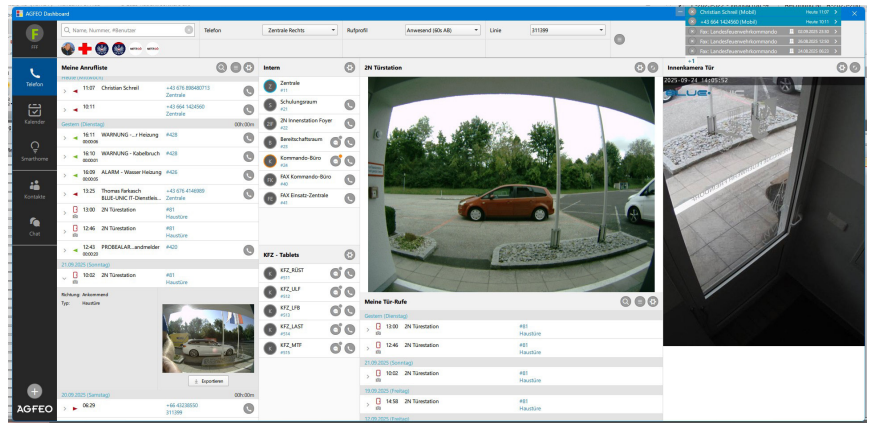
AGFEO Dashboard

Name, Nummer, #Benutzer

Telefon | Zentrale Rechts

Rufprofil | Anwesend (60s AB)

Linie | 311399

Christian Schreil (Mobil) Heute 11:07
+43 664 1424560 (Mobil) Heute 10:11
Fax: Landesfeuerwehrkommando 02.09.2025 20:57
Fax: Landesfeuerwehrkommando 28.08.2025 12:50
Fax: Landesfeuerwehrkommando 24.08.2025 06:23
+1

Telefon
Kalender
Smarthome
Kontakte
Chat

Meine Anrufliste
Heute (Mittwoch)
11:07 Christian Schreil +43 676 898480713 Zentrale
10:11 +43 664 1424560 Zentrale
Gestern (Dienstag) 00h:00m
16:11 WARNUNG -...r Heizung 000008 #428
16:10 WARNUNG - Kabelbruch 000001 #428
16:09 ALARM - Wasser Heizung 000003 #428
13:25 Thomas Farkasch BLUE-UNIC IT-Dienstleis... +43 676 4146891 Zentrale
13:00 2N Türestation #81 Haustüre
12:46 2N Türestation #81 Haustüre
12:43 PROBEALAR...andmelder 000020 #433
21.09.2025 (Sonntag)
10:02 2N Türstation #81 Haustüre
Richtung: Ankommend
Typ: Haustüre
Exportieren
20.09.2025 (Samstag) 00h:00m
06:29 +66 43238850 311399

Intern
Zentrale #11
Schulungsraum #21
2N Innenstation Foyer #22
Bereitschaftsraum #23
Kommando-Büro #24
FAX Kommando-Büro #40
FAX Einsatz-Zentrale #41

KFZ - Tablets
KFZ_RÜST #511
KFZ_ULF #512
KFZ_LFB #513
KFZ_LAST #514
KFZ_MTF #515

2N Türstation

Meine Tür-Rufe
Gestern (Dienstag)
13:00 2N Türestation #81 Haustüre
12:46 2N Türestation #81 Haustüre
21.09.2025 (Sonntag)
10:02 2N Türestation #81 Haustüre
19.09.2025 (Freitag)
14:58 2N Türestation #81 Haustüre
17.09.2025 (Freitag)

Innenkamera Tür
2025-09-24 14:05:52

AGFEO